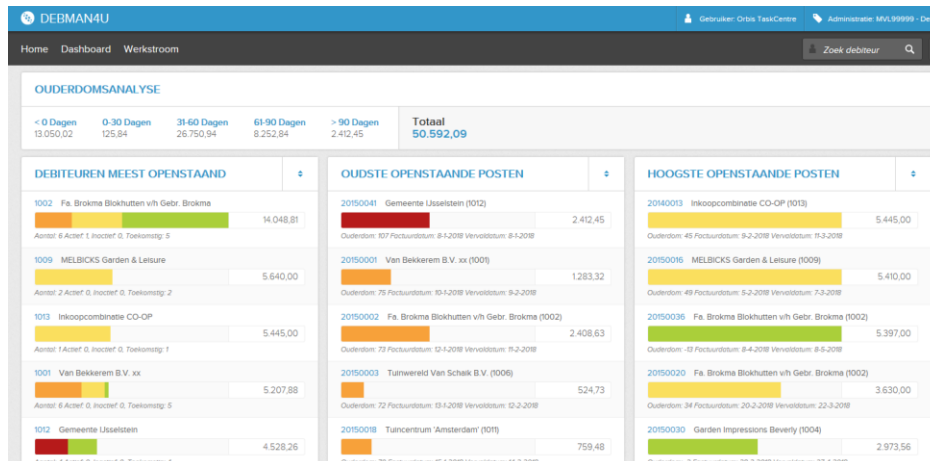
DEBMAN4U

Gebruiker: Orbis TaskCentre   Administratie: MVL99999 - De

Home   Dashboard   Werkstroom

Zoek debiteur

OUDERDOMSANALYSE

< 0 Dagen
13.050,02

0-30 Dagen
125,84

31-60 Dagen
26.750,94

61-90 Dagen
8.252,84

> 90 Dagen
2.412,45

Totaal
50.592,09

DEBITEUREN MEEST OPENSTAAND

1002 Fa. Brokma Blokhutten v/h Gebr. Brokma
14.048,81
Aantal: 6 Actief: 1, Inactief: 0, Toekomstig: 5

1009 MELBICKS Garden & Leisure
5.640,00
Aantal: 2 Actief: 0, Inactief: 0, Toekomstig: 2

1013 Inkoopcombinatie CO-OP
5.445,00
Aantal: 1 Actief: 0, Inactief: 0, Toekomstig: 1

1001 Van Bekkerem B.V. xx
5.207,88
Aantal: 6 Actief: 1, Inactief: 0, Toekomstig: 5

1012 Gemeente IJsselstein
4.528,26
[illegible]

OUDSTE OPENSTAANDE POSTEN

20150041 Gemeente IJsselstein (1012)
2.412,45
Ouderdom: 107 Factuurdatum: 8-1-2018 Vervaldatum: 8-1-2018

20150001 Van Bekkerem B.V. xx (1001)
1.283,32
Ouderdom: 75 Factuurdatum: 10-1-2018 Vervaldatum: 9-2-2018

20150002 Fa. Brokma Blokhutten v/h Gebr. Brokma (1002)
2.408,63
Ouderdom: 73 Factuurdatum: 12-1-2018 Vervaldatum: 11-2-2018

20150003 Tuinwereld Van Schaik B.V. (1006)
524,73
Ouderdom: 72 Factuurdatum: 13-1-2018 Vervaldatum: 12-2-2018

20150018 Tuincentrum 'Amsterdam' (1011)
759,48
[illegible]

HOOGSTE OPENSTAANDE POSTEN

20140013 Inkoopcombinatie CO-OP (1013)
5.445,00
Ouderdom: 45 Factuurdatum: 9-2-2018 Vervaldatum: 11-3-2018

20150016 MELBICKS Garden & Leisure (1009)
5.410,00
Ouderdom: 49 Factuurdatum: 5-2-2018 Vervaldatum: 7-3-2018

20150036 Fa. Brokma Blokhutten v/h Gebr. Brokma (1002)
5.397,00
Ouderdom: -13 Factuurdatum: 8-4-2018 Vervaldatum: 8-5-2018

20150020 Fa. Brokma Blokhutten v/h Gebr. Brokma (1002)
3.630,00
Ouderdom: 34 Factuurdatum: 20-2-2018 Vervaldatum: 22-3-2018

20150030 Garden Impressions Beverly (1004)
2.973,56
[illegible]